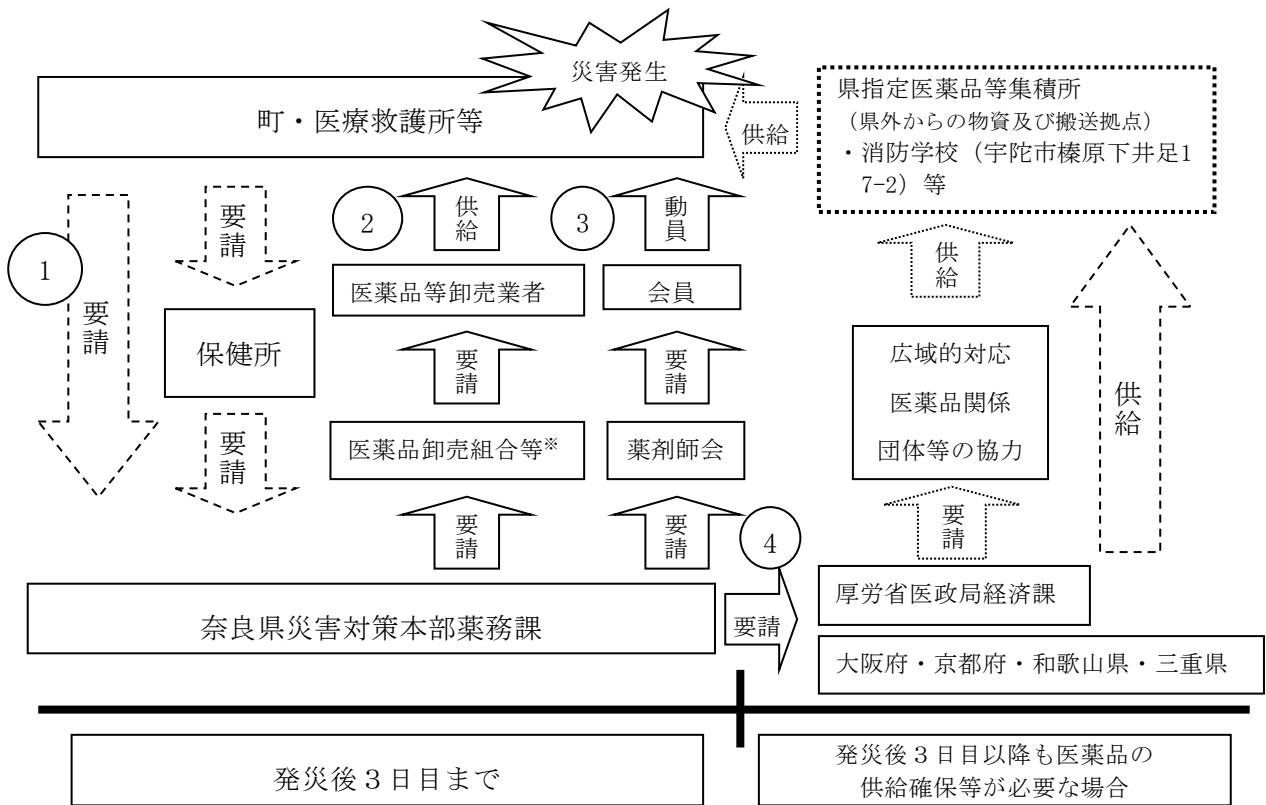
災害発生

町・医療救護所等

供給

県指定医薬品等集積所
（県外からの物資及び搬送拠点）
・消防学校（宇陀市榛原下井足17-2）等

1

要請

要請

2

供給

3

動員

医薬品等卸売業者

会員

供給

保健所

要請

要請

広域的対応
医薬品関係
団体等の協力

供給

要請

医薬品卸売組合等※

薬剤師会

要請

要請

要請

4

厚労省医政局経済課

奈良県災害対策本部薬務課

要請

大阪府・京都府・和歌山県・三重県

発災後３日目まで

発災後３日目以降も医薬品の供給確保等が必要な場合